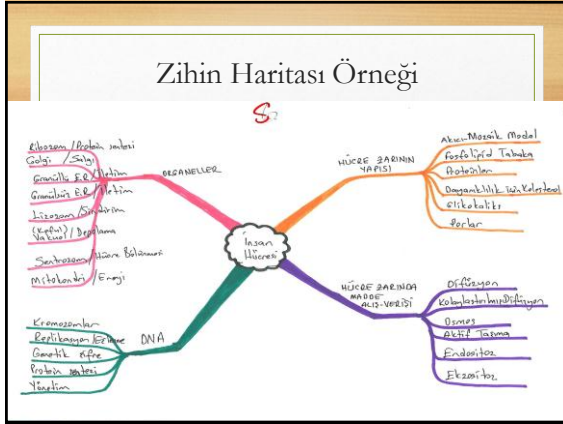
Zihin Haritası Örneği

İnsan Hücresi

ORGANELLER
Ribozom / Protein sentezi
Golgi / Salgı
Granüllü E.R. / İletim
Granülsüz E.R. / İletim
Lizozom / Sindirim
(Koful) Vakuol / Depolama
Sentrozom / Hücre Bölünmesi
Mitokondri / Enerji

HÜCRE ZARININ YAPISI
Akıcı-Mozaik Model
Fosfolipid Tabaka
Proteinler
Dayanıklılık ve Kolesterol
Glikokaliks
Porlar

HÜCRE ZARINDA MADDE ALIŞ-VERİŞİ
Difüzyon
Kolaylaştırılmış Difüzyon
Osmos
Aktif Taşıma
Endositoz
Ekzositoz

DNA
Kromozomlar
Replikasyon / Eşlenme
Genetik Şifre
Protein sentezi
Yönetim